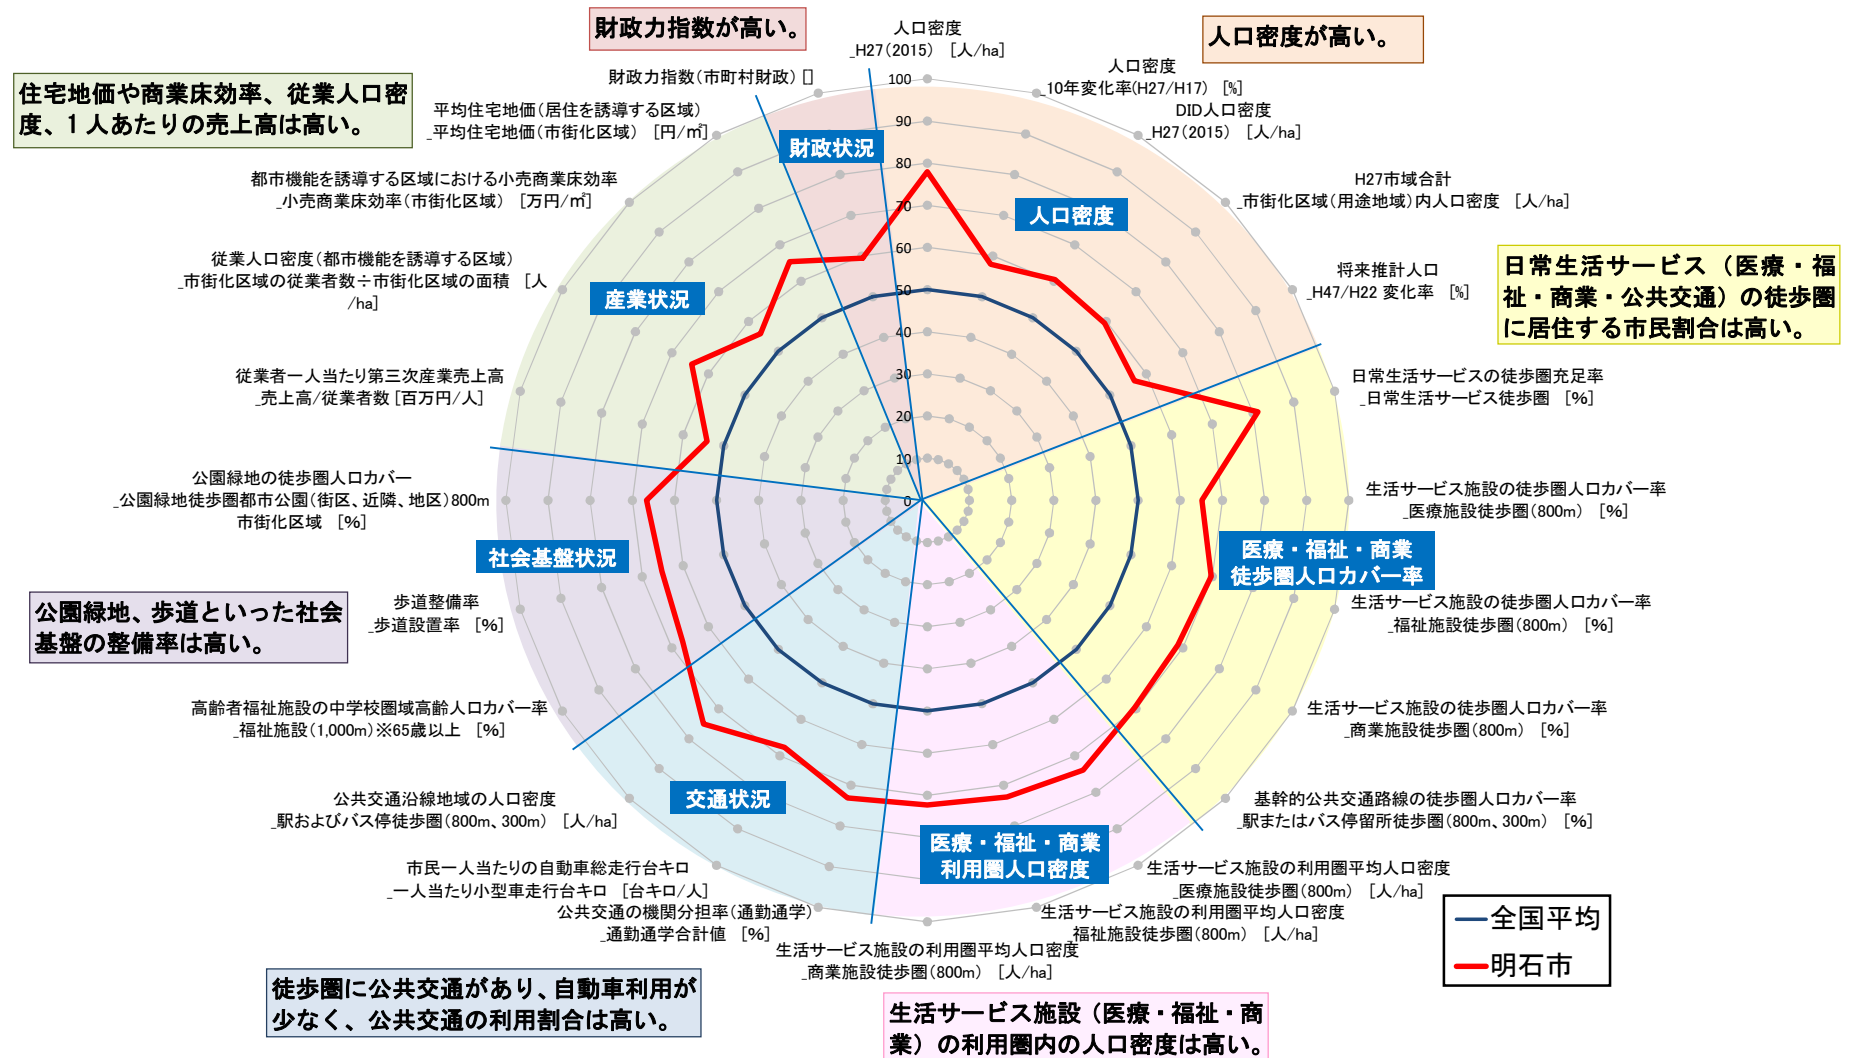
財政力指数が高い。

人口密度が高い。

住宅地価や商業床効率、従業人口密度、1人あたりの売上高は高い。

日常生活サービス（医療・福祉・商業・公共交通）の徒歩圏に居住する市民割合は高い。

公園緑地、歩道といった社会基盤の整備率は高い。

徒歩圏に公共交通があり、自動車利用が少なく、公共交通の利用割合は高い。

生活サービス施設（医療・福祉・商業）の利用圏内の人口密度は高い。

人口密度
_H27(2015) [人/ha]

人口密度
_10年変化率(H27/H17) [%]

DID人口密度
_H27(2015) [人/ha]

H27市域合計
_市街化区域(用途地域)内人口密度 [人/ha]

将来推計人口
_H47/H22 変化率 [%]

日常生活サービスの徒歩圏充足率
_日常生活サービス徒歩圏 [%]

生活サービス施設の徒歩圏人口カバー率
_医療施設徒歩圏(800m) [%]

生活サービス施設の徒歩圏人口カバー率
_福祉施設徒歩圏(800m) [%]

生活サービス施設の徒歩圏人口カバー率
_商業施設徒歩圏(800m) [%]

基幹的公共交通路線の徒歩圏人口カバー率
_駅またはバス停留所徒歩圏(800m、300m) [%]

生活サービス施設の利用圏平均人口密度
_医療施設徒歩圏(800m) [人/ha]

生活サービス施設の利用圏平均人口密度
_福祉施設徒歩圏(800m) [人/ha]

生活サービス施設の利用圏平均人口密度
_商業施設徒歩圏(800m) [人/ha]

公共交通の機関分担率(通勤通学)
_通勤通学合計値 [%]

市民一人当たりの自動車総走行台キロ
_一人当たり小型車走行台キロ [台キロ/人]

公共交通沿線地域の人口密度
_駅およびバス停徒歩圏(800m、300m) [人/ha]

高齢者福祉施設の中学校圏域高齢人口カバー率
_福祉施設(1,000m)※65歳以上 [%]

歩道整備率
_歩道設置率 [%]

公園緑地の徒歩圏人口カバー
_公園緑地徒歩圏都市公園(街区、近隣、地区)800m
市街化区域 [%]

従業者一人当たり第三次産業売上高
_売上高/従業者数 [百万円/人]

従業人口密度(都市機能を誘導する区域)
_市街化区域の従業者数÷市街化区域の面積 [人/ha]

都市機能を誘導する区域における小売商業床効率
_小売商業床効率(市街化区域) [万円/㎡]

平均住宅地価(居住を誘導する区域)
_平均住宅地価(市街化区域) [円/㎡]

財政力指数(市町村財政) []

財政状況
人口密度
産業状況
社会基盤状況
交通状況
医療・福祉・商業
徒歩圏人口カバー率
医療・福祉・商業
利用圏人口密度

100
90
80
70
60
50
40
30
20
10
0

全国平均
明石市